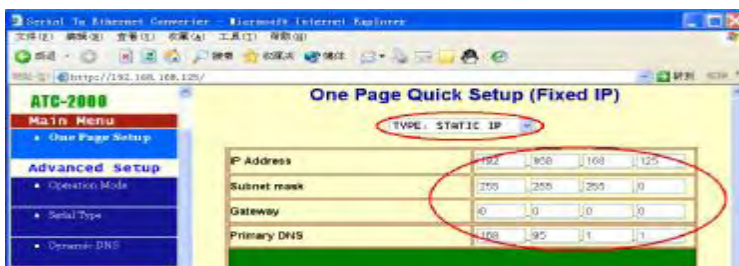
Serial To Ethernet Converter - Microsoft Internet Explorer
文件(F) 编辑(E) 查看(V) 收藏(A) 工具(T) 帮助(H)
后退 搜索 收藏夹 媒体
地址(D) http://192.168.168.125/
转到 链接

ATC-2000
Main Menu
• One Page Setup
Advanced Setup
• Operation Mode
• Serial Type
• Dynamic DNS

One Page Quick Setup (Fixed IP)
TYPE: STATIC IP

| | | | | |
|---|---|---|---|---|
| IP Address | 192 | 168 | 168 | 125 |
| Subnet mask | 255 | 255 | 255 | 0 |
| Gateway | 0 | 0 | 0 | 0 |
| Primary DNS | 168 | 95 | 1 | 1 |